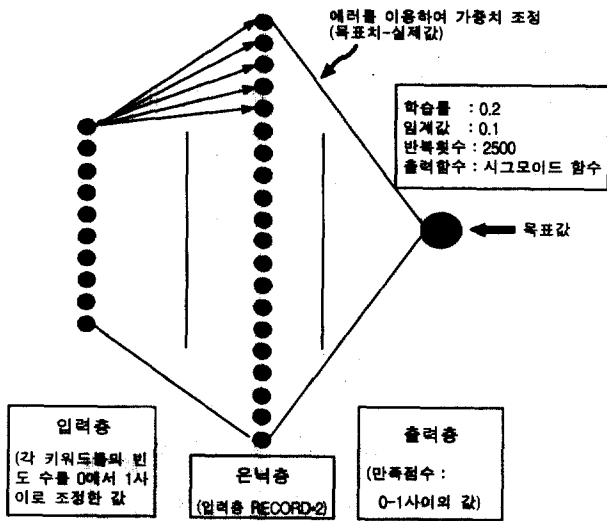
에러를 이용하여 가중치 조정 (목표치-실제값)

학습률 : 0.2
임계값 : 0.1
반복횟수 : 2500
출력함수 : 시그모이드 함수

목표값

입력층

(각 키워드들의 빈도 수를 0에서 1사이로 조정한 값

은닉층

(입력층 RECORD*2)

출력층

(만족점수 : 0-1사이의 값)